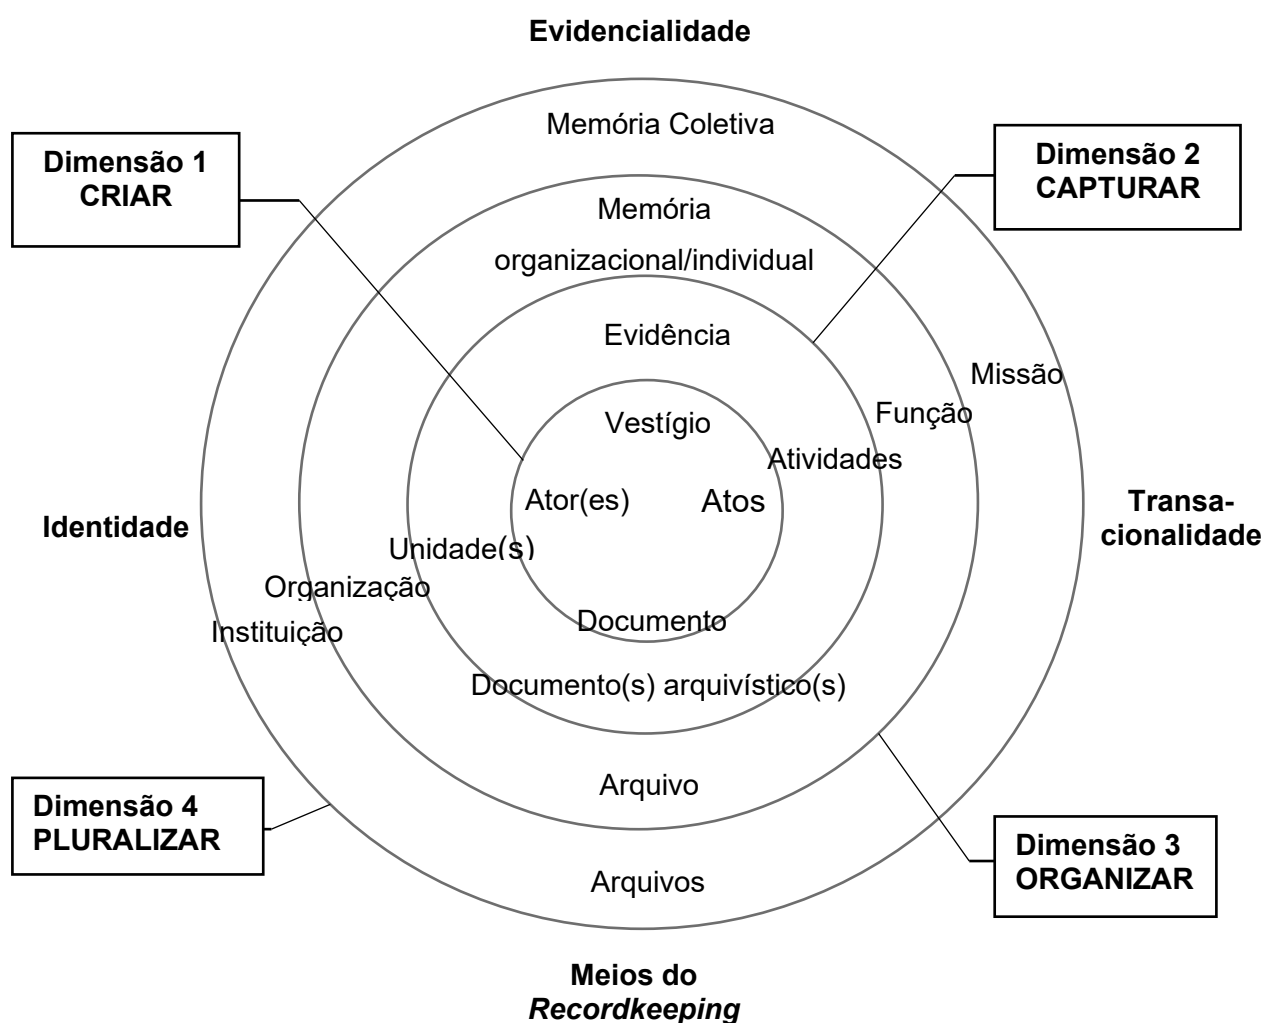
Evidencialidade

Memória Coletiva

Dimensão 1
CRIAR

Dimensão 2
CAPTURAR

Memória organizacional/individual

Evidência

Missão

Função

Vestígio

Atividades

Ator(es)

Atos

Identidade

Transacionalidade

Unidade(s)

Organização

Instituição

Documento

Documento(s) arquivístico(s)

Arquivo

Dimensão 4
PLURALIZAR

Dimensão 3
ORGANIZAR

Arquivos

Meios do
*Recordkeeping*